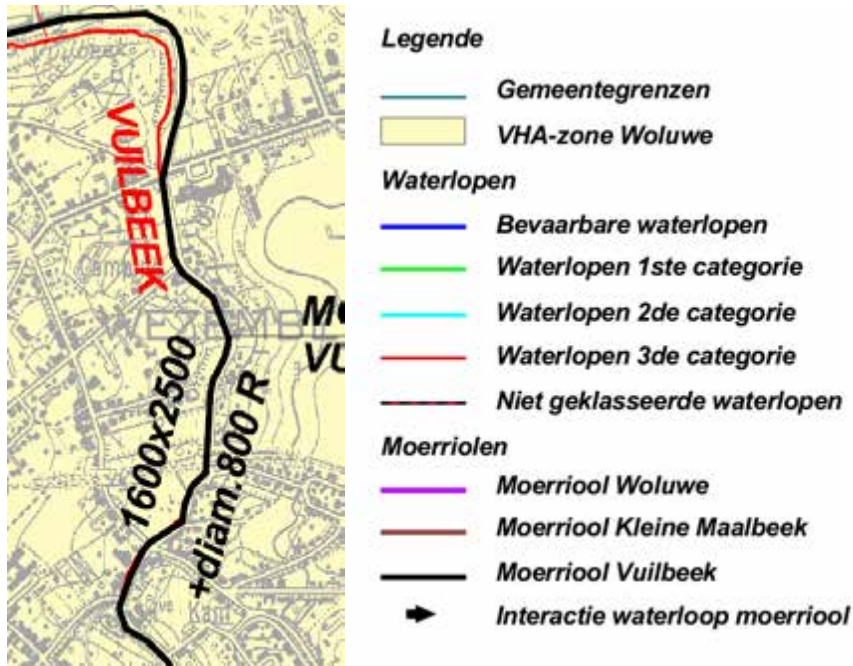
VUILBEEK

VEZEMB

MC
VU

1600x2500

+diam.800 R

Legende

Gemeentegrenzen

VHA-zone Woluwe

Waterlopen

Bevaarbare waterlopen

Waterlopen 1ste categorie

Waterlopen 2de categorie

Waterlopen 3de categorie

Niet geklasseerde waterlopen

Moerriolen

Moerriool Woluwe

Moerriool Kleine Maalbeek

Moerriool Vuilbeek

Interactie waterloop moerriool